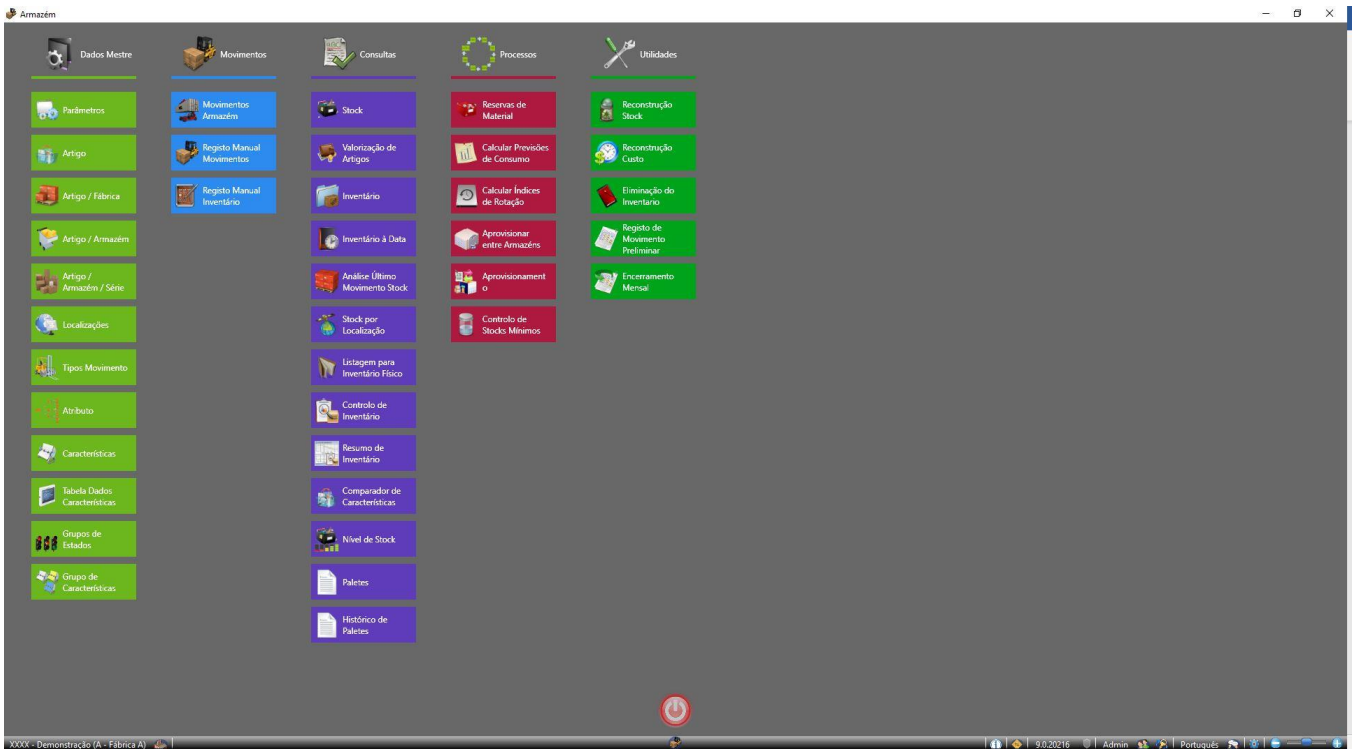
Armazém

Dados Mestre

Parâmetros

Artigo

Artigo / Fábrica

Artigo / Armazém

Artigo / Armazém / Série

Localizações

Tipos Movimento

Atributo

Características

Tabela Dados Características

Grupos de Estados

Grupo de Características

Movimentos

Movimentos Armazém

Registo Manual Movimentos

Registo Manual Inventário

Consultas

Stock

Valorização de Artigos

Inventário

Inventário à Data

Análise Último Movimento Stock

Stock por Localização

Listagem para Inventário Físico

Controlo de Inventário

Resumo de Inventário

Comparador de Características

Nível de Stock

Paletes

Histórico de Paletes

Processos

Reservas de Material

Calcular Previsões de Consumo

Calcular Índices de Rotação

Aprovisionar entre Armazéns

Aprovisionament o

Controlo de Stocks Mínimos

Utilidades

Reconstrução Stock

Reconstrução Custo

Eliminação do Inventario

Registo de Movimento Preliminar

Encerramento Mensal

XXXX - Demonstração (A - Fábrica A)

9.0.20216 | Admin | Português